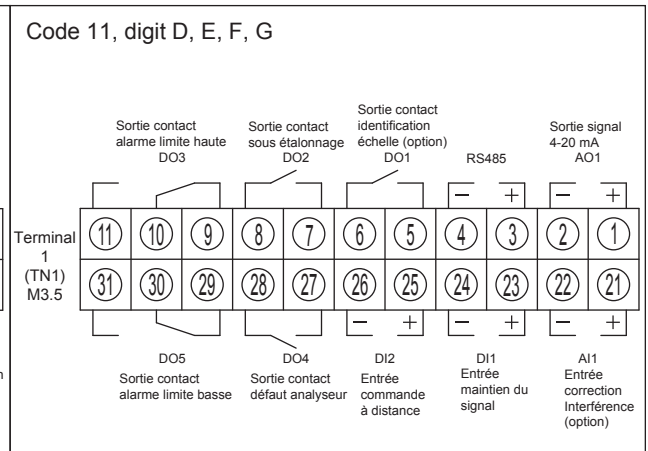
Code 11, digit D, E, F, G

Sortie contact alarme limite haute
DO3

Sortie contact sous étalonnage
DO2

Sortie contact identification échelle (option)
DO1

RS485

Sortie signal 4-20 mA
AO1

−
+
−
+

Terminal 1 (TN1) M3.5

| 11 | 10 | 9 | 8 | 7 | 6 | 5 | 4 | 3 | 2 | 1 |
|---|---|---|---|---|---|---|---|---|---|---|
| 31 | 30 | 29 | 28 | 27 | 26 | 25 | 24 | 23 | 22 | 21 |

−
+
−
+
−
+

DO5
Sortie contact alarme limite basse

DO4
Sortie contact défaut analyseur

DI2
Entrée commande à distance

DI1
Entrée maintien du signal

AI1
Entrée correction Interférence (option)